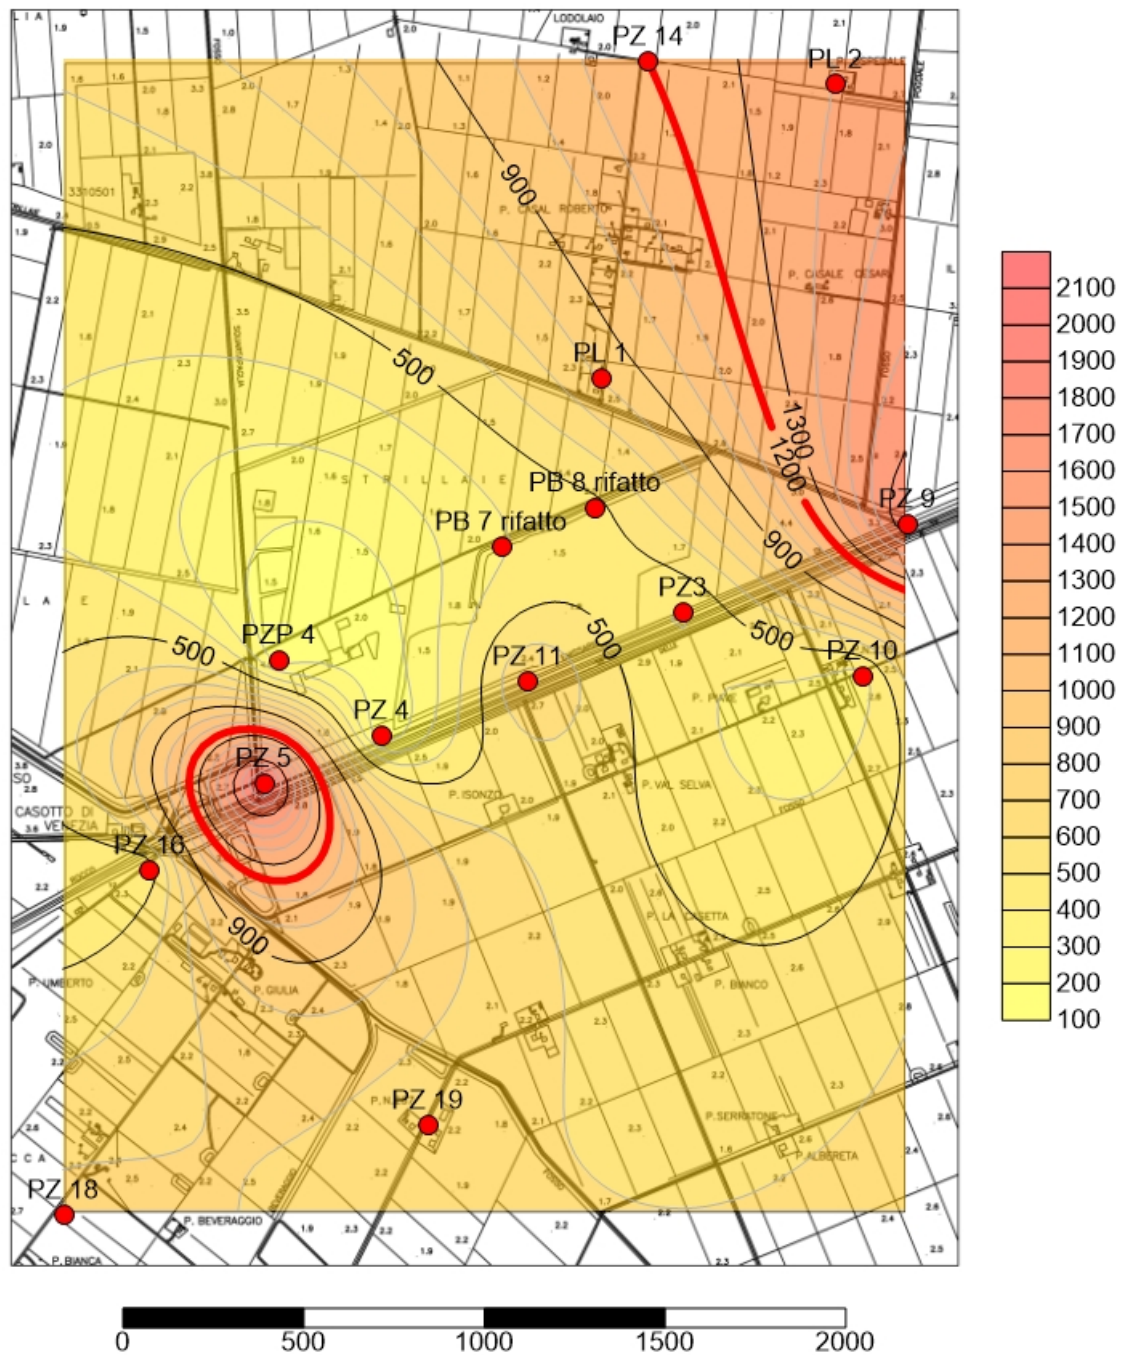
LODOLAIO
PZ 14
PL 2
900
P. CASAL ROBERTO
P. CASALE CESARE
3310501
500
PL 1
1300
1200
PZ 9
PB 8 rifatto
PB 7 rifatto
S T R I L L A I E
900
PZ3
500
500
PZ 10
PZP 4
500
PZ 11
PZ 4
PZ 5
P. ISONZO
P. VAL SELVA
P. PIAVE
CASOTTO DI VENEZIA
PZ 16
900
P. LA CASETTA
P. UMBERTO
P. GIULIA
P. BIANCO
P. SERRISTORI
P. ALBERETA
PZ 19
PZ 18
P. BEVERAGGIO
P. BIANCA

2100
2000
1900
1800
1700
1600
1500
1400
1300
1200
1100
1000
900
800
700
600
500
400
300
200
100

0
500
1000
1500
2000